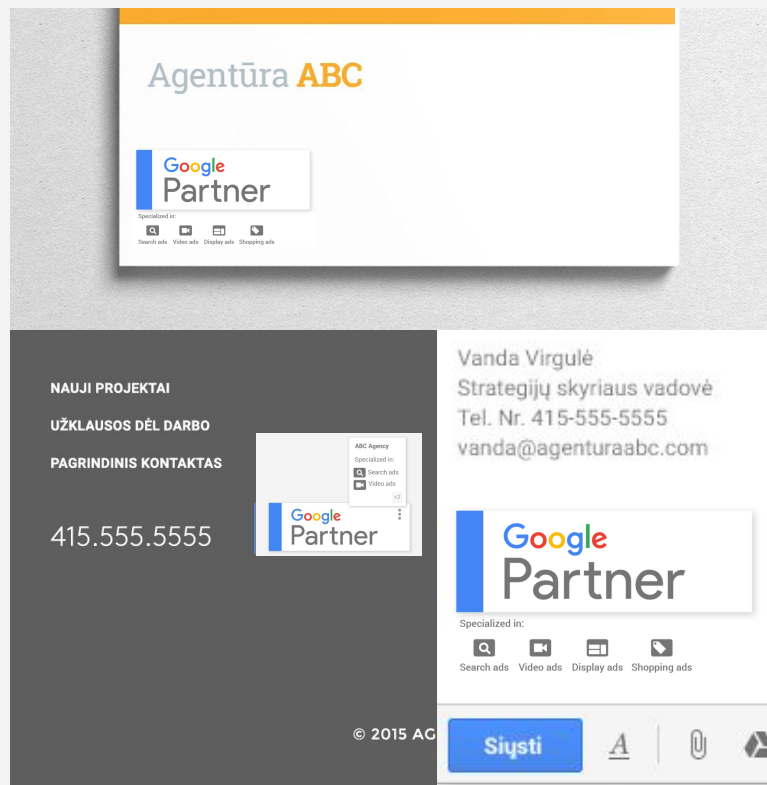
Agentūra ABC

Google Partner

Specialized in:

Search ads Video ads Display ads Shopping ads

NAUJI PROJEKTAI

UŽKLAUSOS DĖL DARBO

PAGRINDINIS KONTAKTAS

415.555.5555

ABC Agency

Specialized in:

Search ads

Video ads

+2

Google Partner

© 2015 AG

Vanda Virgulė
Strategijų skyriaus vadovė
Tel. Nr. 415-555-5555
vanda@agenturaabc.com

Google Partner

Specialized in:

Search ads Video ads Display ads Shopping ads

Siųsti